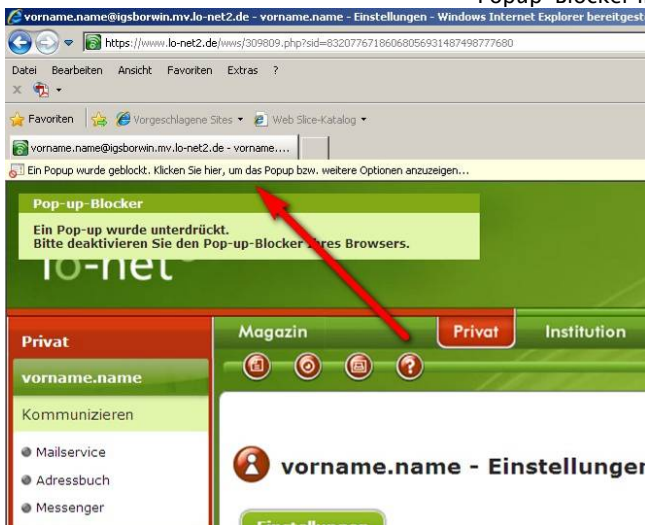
Popup-Blocker-I

vorname.name@igsborwin.mv.lo-net2.de - vorname.name - Einstellungen - Windows Internet Explorer bereitgest

https://www.lo-net2.de/wws/309809.php?sid=83207767186068056931487498777680

Datei Bearbeiten Ansicht Favoriten Extras ?

Favoriten Vorgeschlagene Sites Web Slice-Katalog

vorname.name@igsborwin.mv.lo-net2.de - vorname....

Ein Popup wurde geblockt. Klicken Sie hier, um das Popup bzw. weitere Optionen anzuzeigen...

Pop-up-Blocker

Ein Pop-up wurde unterdrückt.
Bitte deaktivieren Sie den Pop-up-Blocker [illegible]res Browsers.

lo-net

Privat

Magazin

Privat

Institution

vorname.name

Kommunizieren

Mailservice

Adressbuch

Messenger

vorname.name - Einstellunger

Einstellungen